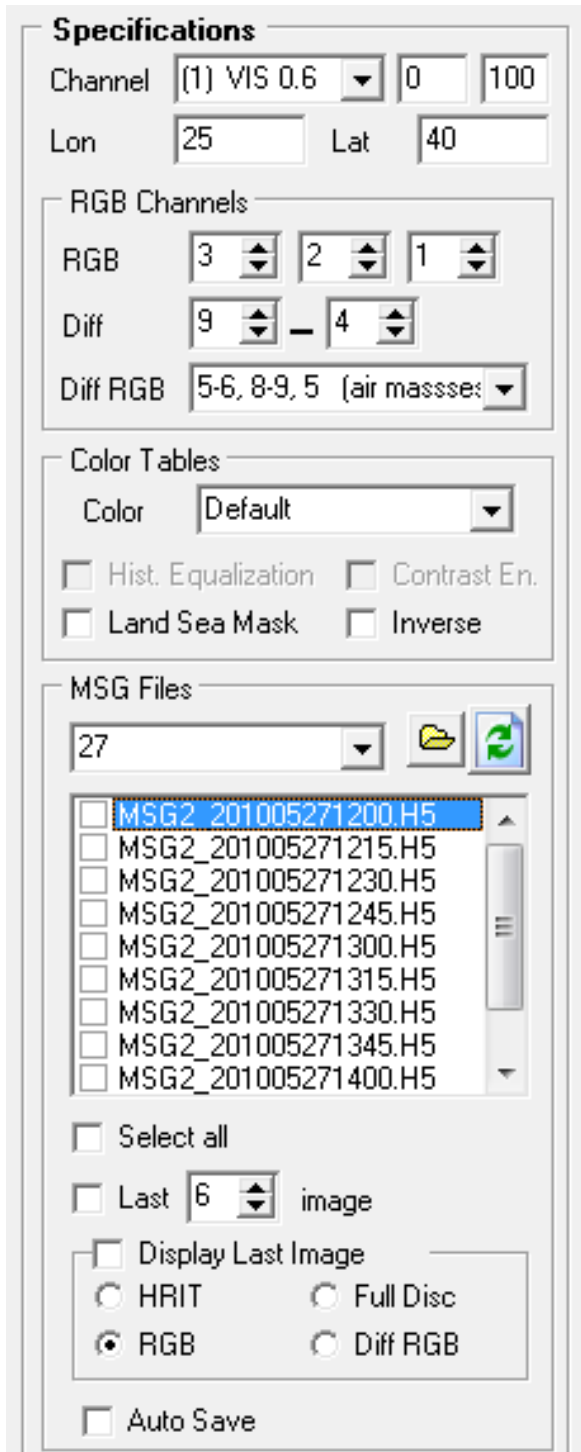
Specifications
Channel (1) VIS 0.6 0 100
Lon 25 Lat 40

RGB Channels
RGB 3 2 1
Diff 9 – 4
Diff RGB 5-6, 8-9, 5 (air massses

Color Tables
Color Default
Hist. Equalization Contrast En.
Land Sea Mask Inverse

MSG Files
27
MSG2_201005271200.H5
MSG2_201005271215.H5
MSG2_201005271230.H5
MSG2_201005271245.H5
MSG2_201005271300.H5
MSG2_201005271315.H5
MSG2_201005271330.H5
MSG2_201005271345.H5
MSG2_201005271400.H5
Select all
Last 6 image
Display Last Image
HRIT Full Disc
RGB Diff RGB
Auto Save